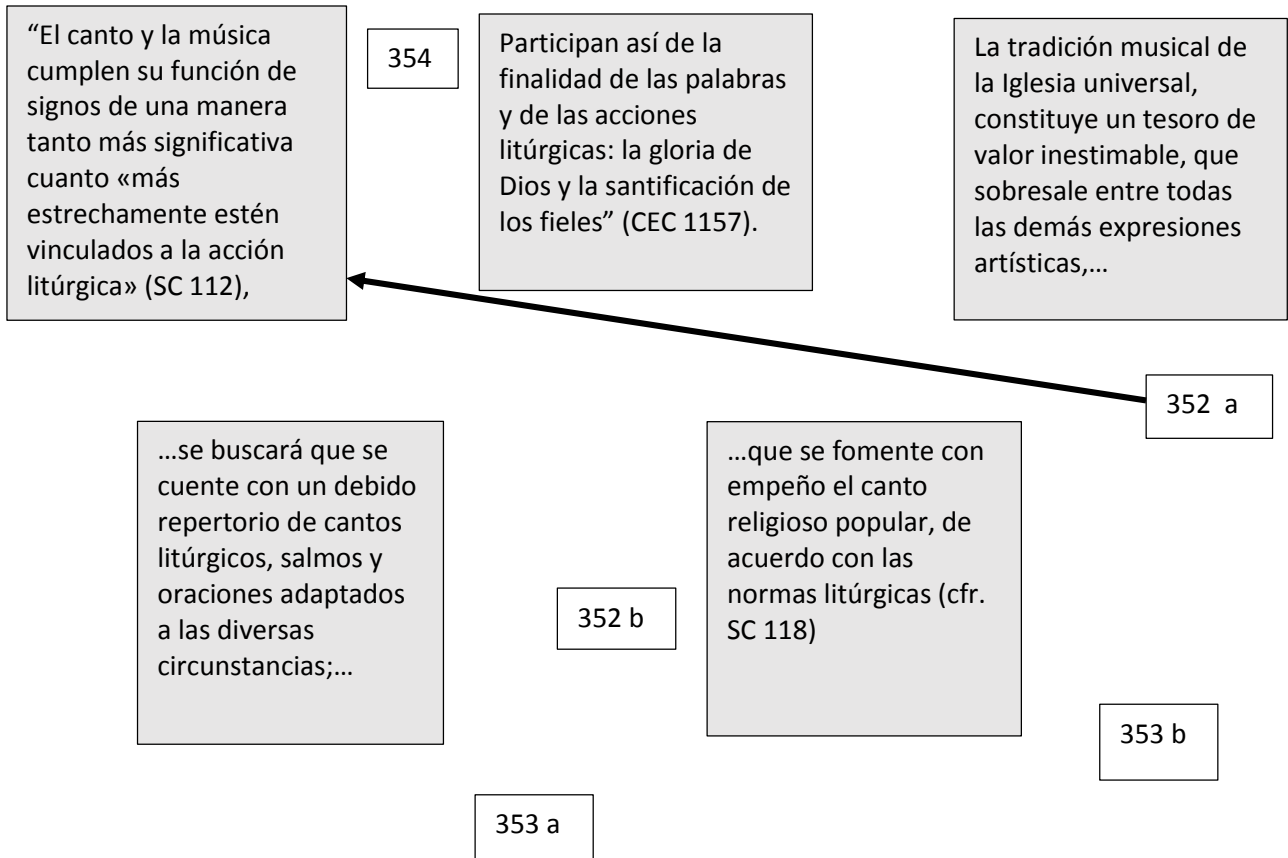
“El canto y la música cumplen su función de signos de una manera tanto más significativa cuanto «más estrechamente estén vinculados a la acción litúrgica» (SC 112),

354

Participan así de la finalidad de las palabras y de las acciones litúrgicas: la gloria de Dios y la santificación de los fieles” (CEC 1157).

La tradición musical de la Iglesia universal, constituye un tesoro de valor inestimable, que sobresale entre todas las demás expresiones artísticas,…

352 a

…se buscará que se cuente con un debido repertorio de cantos litúrgicos, salmos y oraciones adaptados a las diversas circunstancias;…

352 b

…que se fomente con empeño el canto religioso popular, de acuerdo con las normas litúrgicas (cfr. SC 118)

353 b

353 a